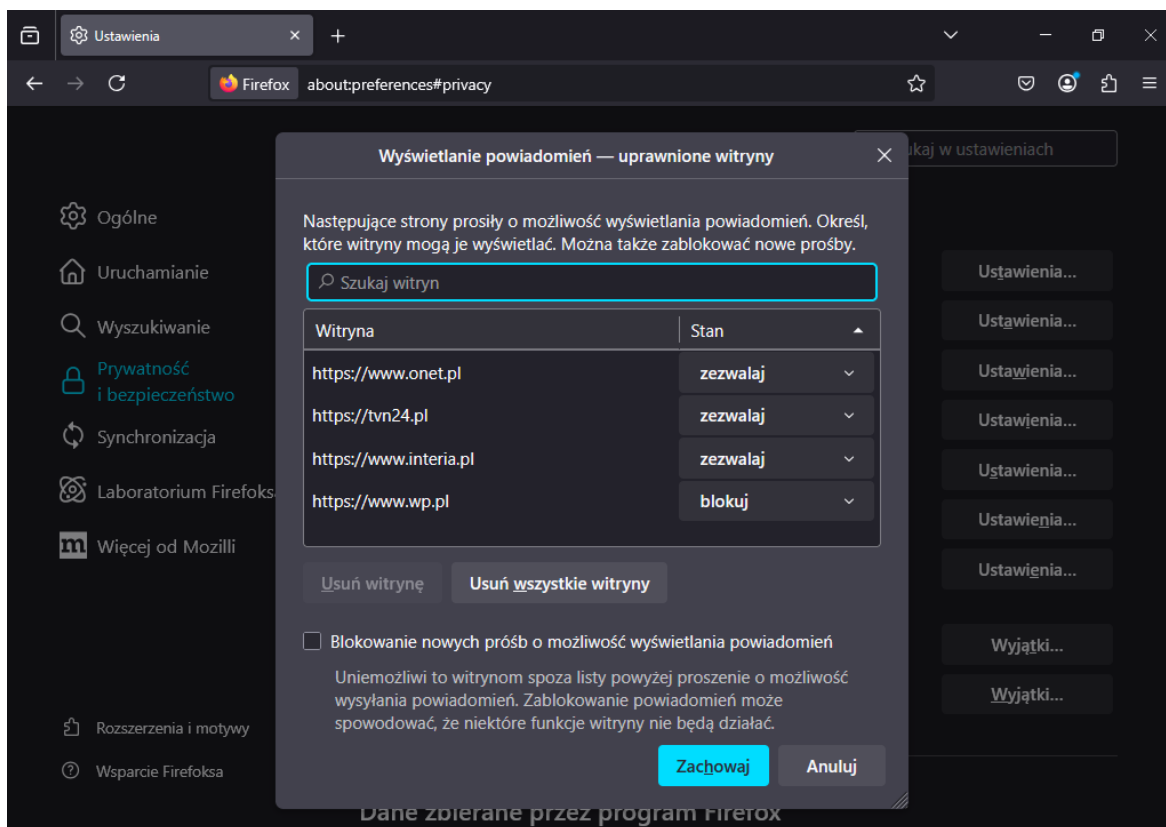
Ustawienia ×
+

Firefox about:preferences#privacy

ukaj w ustawieniach

Ogólne
Uruchamianie
Wyszukiwanie
Prywatność i bezpieczeństwo
Synchronizacja
Laboratorium Firefoks
Więcej od Mozilli

Rozszerzenia i motywy
Wsparcie Firefoksa

Wyświetlanie powiadomień — uprawnione witryny ×

Następujące strony prosiły o możliwość wyświetlania powiadomień. Określ, które witryny mogą je wyświetlać. Można także zablokować nowe prośby.

Szukaj witryn

| Witryna | Stan |
|---|---|
| https://www.onet.pl | zezwalaj |
| https://tvn24.pl | zezwalaj |
| https://www.interia.pl | zezwalaj |
| https://www.wp.pl | blokuj |

Usuń witrynę Usuń wszystkie witryny

Blokowanie nowych próśb o możliwość wyświetlania powiadomień

Uniemożliwi to witrynom spoza listy powyżej proszenie o możliwość wysyłania powiadomień. Zablokowanie powiadomień może spowodować, że niektóre funkcje witryny nie będą działać.

Zachowaj Anuluj

Ustawienia...
Ustawienia...
Ustawienia...
Ustawienia...
Ustawienia...
Ustawienia...
Ustawienia...
Wyjątki...
Wyjątki...

Dane zbierane przez program Firefox